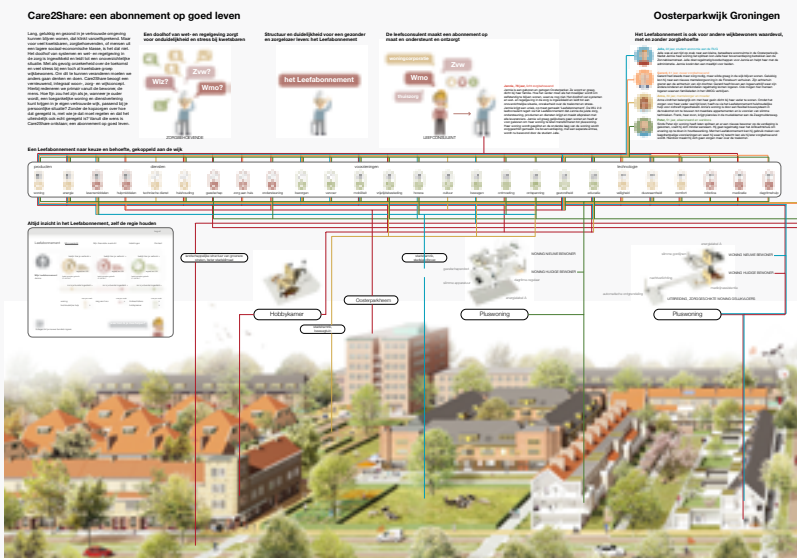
Care2Share: een abonnement op goed leven

Oosterparkwijk Groningen

Een doolhof van wet- en regelgeving zorgt voor onduidelijkheid en stress bij zorgvragers

Structuur en duidelijkheid voor een gezonder en zorgeloze leven: het Leefabonnement

De leefconsulent maakt een abonnement op maat en ondersteunt en ontzorgt

Het Leefabonnement is ook voor andere wijkbewoners waardevol, met en zonder zorgbehoefte

Wlz?

Zvw?

Wmo?

het Leefabonnement

Zvw

Wmo

ZORGBEHOEVENDE

LEEFCONSULENT

Een Leefabonnement naar keuze en behoefte, gekoppeld aan de wijk

Altijd inzicht in het Leefabonnement, zelf de regie houden

Hobbykamer

Oosterparkweg

Pluswoning

Pluswoning

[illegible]